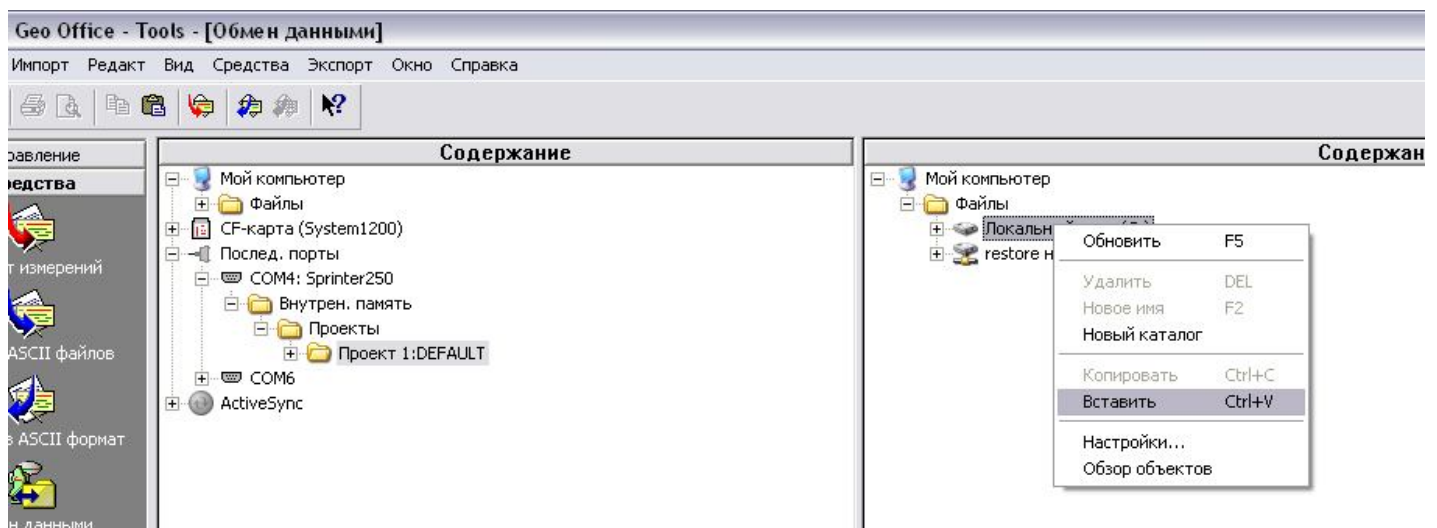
Geo Office - Tools - [Обмен данными]

Импорт Редакт Вид Средства Экспорт Окно Справка

равление
редства
т измерений
ASCII файлов
в ASCII формат
н данными

Содержание

Мой компьютер
Файлы
CF-карта (System1200)
Послед. порты
COM4: Sprinter250
Внутрен. память
Проекты
Проект 1:DEFAULT
COM6
ActiveSync

Содержан

Мой компьютер
Файлы
Локальн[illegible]
restore н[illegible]

Обновить F5
Удалить DEL
Новое имя F2
Новый каталог
Копировать Ctrl+C
Вставить Ctrl+V
Настройки...
Обзор объектов